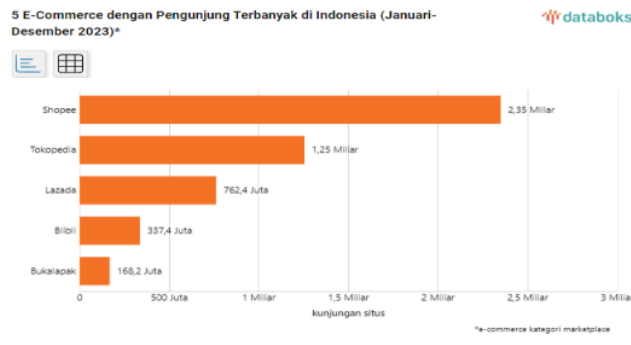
5 E-Commerce dengan Pengunjung Terbanyak di Indonesia (Januari-Desember 2023)*

databoks

| | |
|---|---|
| Shopee | 2,35 Miliar |
| Tokopedia | 1,25 Miliar |
| Lazada | 762,4 Juta |
| Blibli | 337,4 Juta |
| Bukalapak | 168,2 Juta |

0 500 Juta 1 Miliar 1,5 Miliar 2 Miliar 2,5 Miliar 3 Miliar

kunjungan situs

*e-commerce kategori marketplace